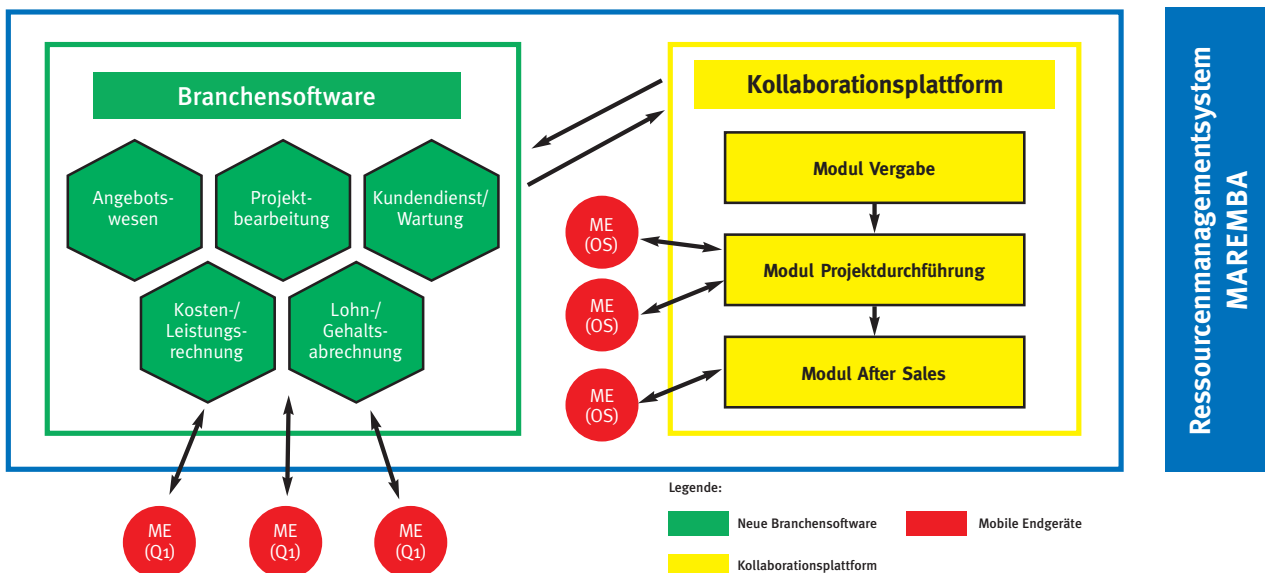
Branchensoftware

Angebotswesen

Projektbearbeitung

Kundendienst/ Wartung

Kosten-/ Leistungsrechnung

Lohn-/ Gehaltsabrechnung

Kollaborationsplattform

Modul Vergabe

Modul Projektdurchführung

Modul After Sales

ME (OS)

ME (OS)

ME (OS)

ME (Q1)

ME (Q1)

ME (Q1)

Ressourcenmanagementsystem MAREMBA

Legende:

Neue Branchensoftware

Mobile Endgeräte

Kollaborationsplattform